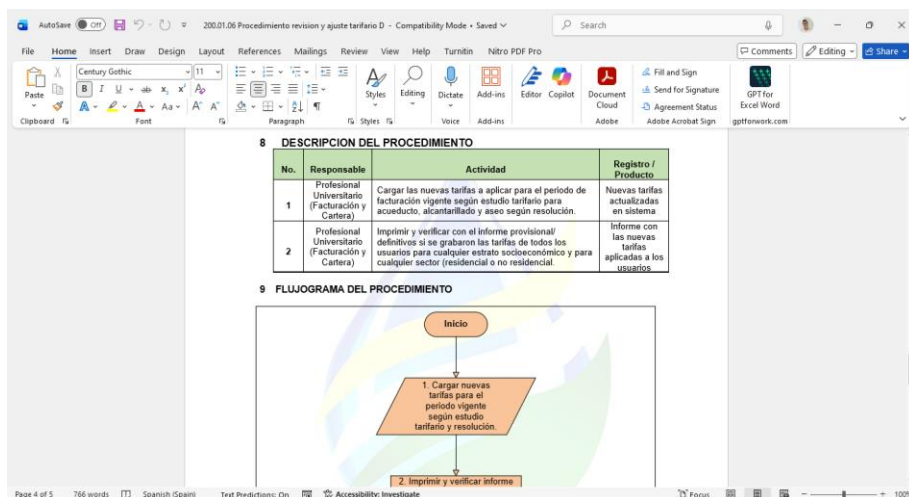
AutoSave Off 200.01.06 Procedimiento revision y ajuste tarifario D - Compatibility Mode • Saved

Search

File Home Insert Draw Design Layout References Mailings Review View Help Turnitin Nitro PDF Pro

Comments Editing Share

Paste Century Gothic 11 Styles Editing Dictate Add-ins Editor Copilot Document Cloud Fill and Sign Send for Signature Agreement Status GPT for Excel Word

Clipboard Font Paragraph Styles Voice Add-ins Adobe Adobe Acrobat Sign gptforwork.com

8 DESCRIPCION DEL PROCEDIMIENTO

| No. | Responsable | Actividad | Registro / Producto |
|---|---|---|---|
| 1 | Profesional Universitario (Facturación y Cartera) | Cargar las nuevas tarifas a aplicar para el periodo de facturación vigente según estudio tarifario para acueducto, alcantarillado y aseo según resolución. | Nuevas tarifas actualizadas en sistema |
| 2 | Profesional Universitario (Facturación y Cartera) | Imprimir y verificar con el informe provisional/ definitivos si se grabaron las tarifas de todos los usuarios para cualquier estrato socioeconómico y para cualquier sector (residencial o no residencial. | Informe con las nuevas tarifas aplicadas a los usuarios |

9 FLUJOGRAMA DEL PROCEDIMIENTO

Inicio

1. Cargar nuevas tarifas para el periodo vigente según estudio tarifario y resolución.

2. Imprimir y verificar informe

Page 4 of 5 766 words Spanish (Spain) Text Predictions: On Accessibility: Investigate Focus 100%